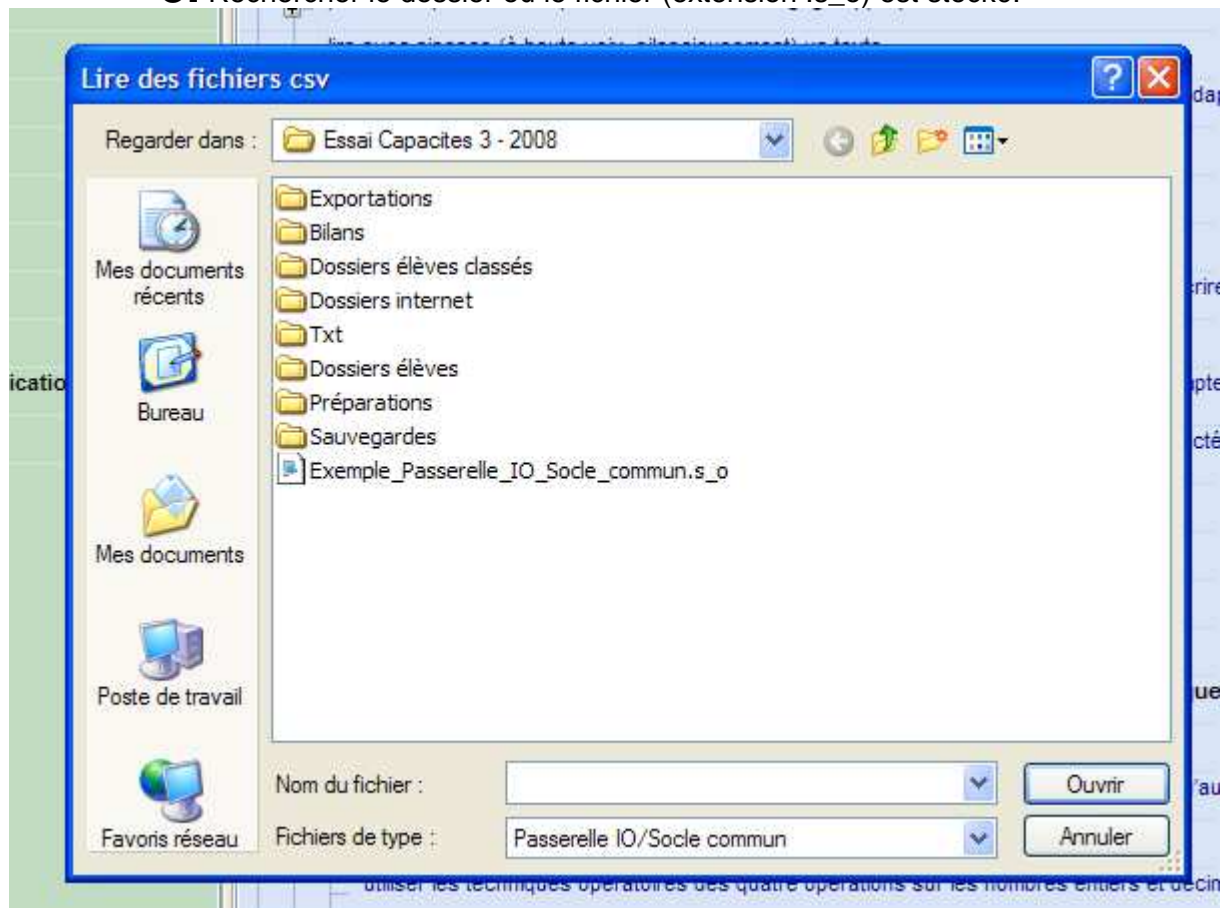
Lire des fichiers csv

Regarder dans : Essai Capacites 3 - 2008

Mes documents récents

Bureau

Mes documents

Poste de travail

Favoris réseau

Exportations
Bilans
Dossiers élèves classés
Dossiers internet
Txt
Dossiers élèves
Préparations
Sauvegardes
Exemple_Passerelle_IO_Socle_commun.s_o

Nom du fichier :
Ouvrir
Fichiers de type : Passerelle IO/Socle commun
Annuler

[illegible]

icatio
dap
rire
pte
cté
ue
'au
utiliser les techniques opératoires des quatre opérations sur les nombres entiers et décin